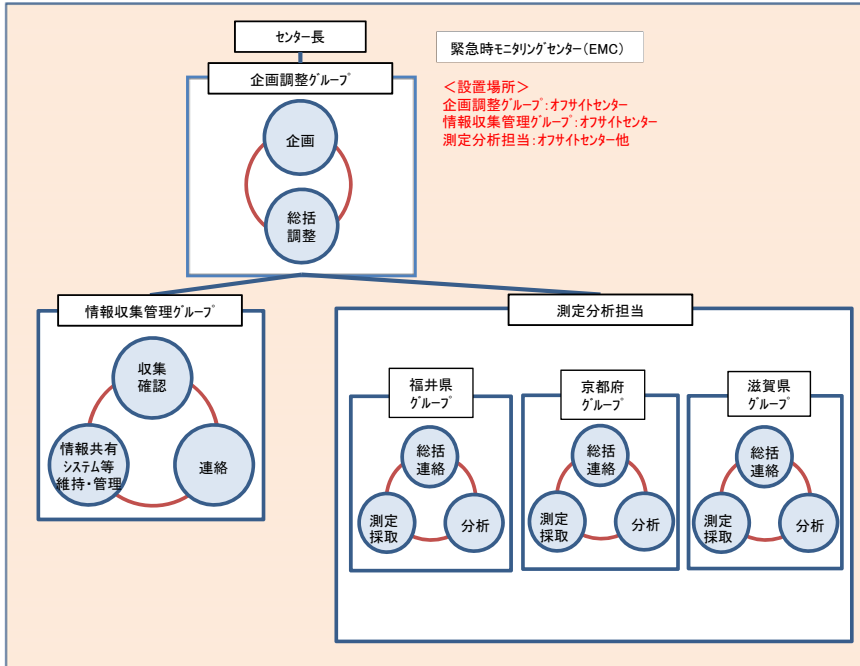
センター長

緊急時モニタリングセンター（EMC）

企画調整グループ

＜設置場所＞
企画調整グループ：オフサイトセンター
情報収集管理グループ：オフサイトセンター
測定分析担当：オフサイトセンター他

企画

総括調整

情報収集管理グループ

収集確認

情報共有システム等維持・管理

連絡

測定分析担当

福井県グループ

総括連絡

測定採取

分析

京都府グループ

総括連絡

測定採取

分析

滋賀県グループ

総括連絡

測定採取

分析